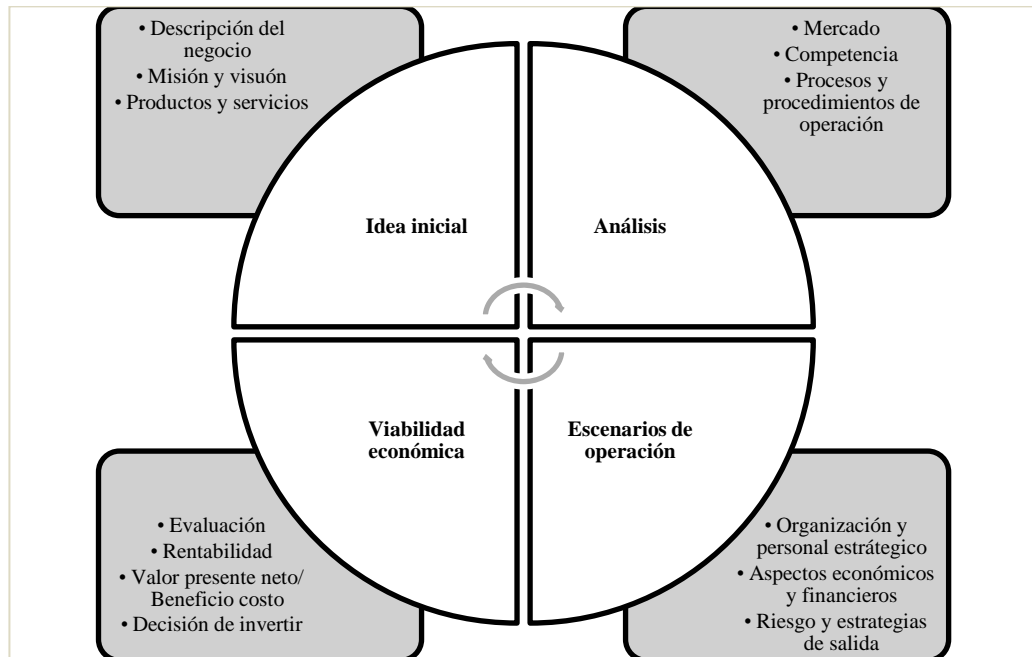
• Descripción del negocio
• Misión y visuón
• Productos y servicios

• Mercado
• Competencia
• Procesos y procedimientos de operación

Idea inicial

Análisis

Viabilidad económica

Escenarios de operación

• Evaluación
• Rentabilidad
• Valor presente neto/ Beneficio costo
• Decisión de invertir

• Organización y personal estratégico
• Aspectos económicos y financieros
• Riesgo y estrategias de salida